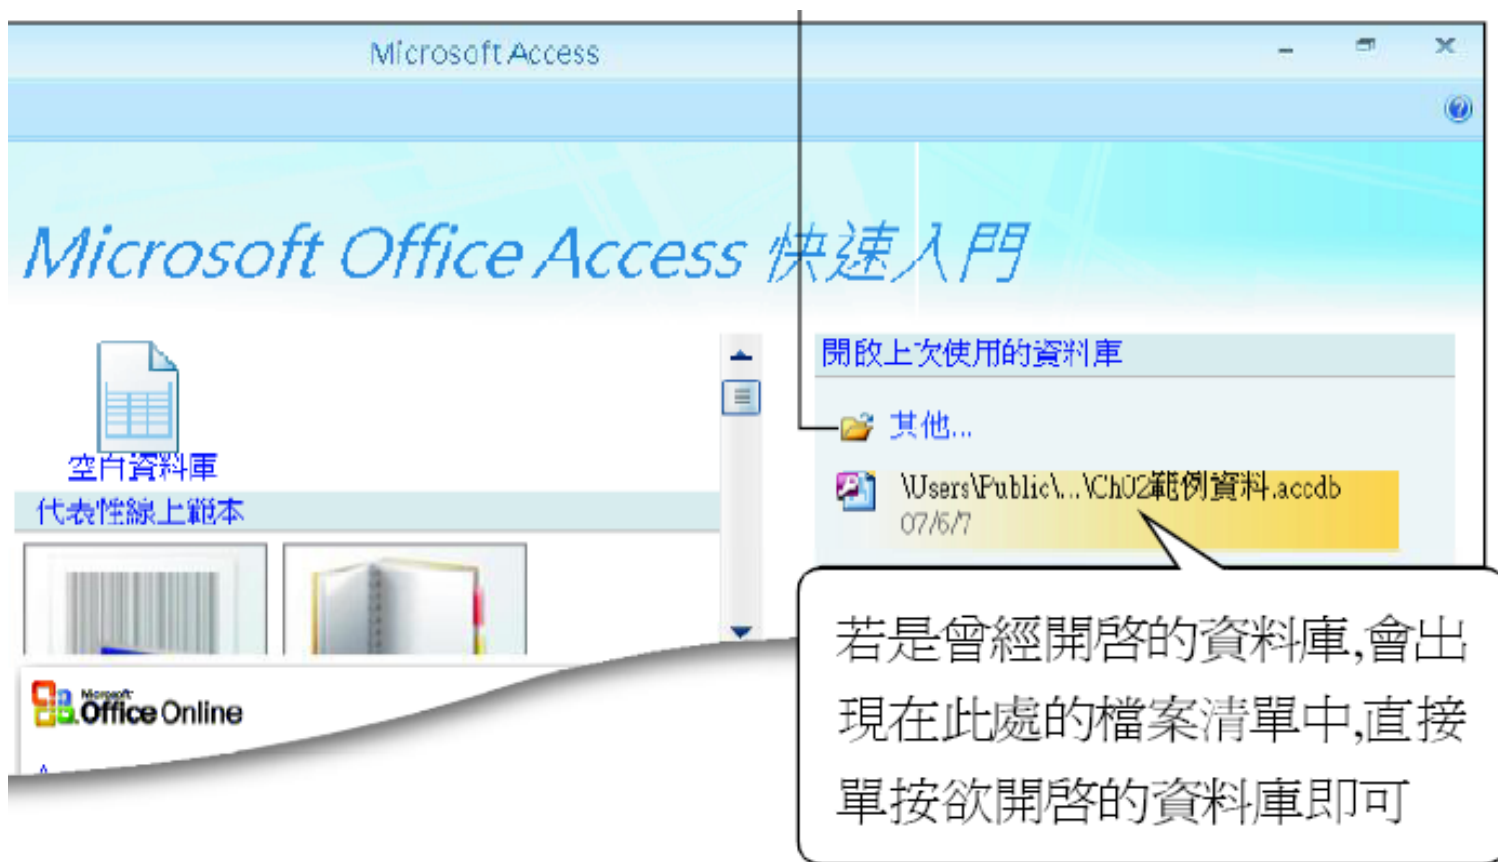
Microsoft Access

Microsoft Office Access 快速入門

空白資料庫

代表性線上範本

開啟上次使用的資料庫

其他...

\Users\Public\...\Ch02範例資料.accdb
07/6/7

Microsoft Office Online

若是曾經開啓的資料庫,會出現在此處的檔案清單中,直接單按欲開啓的資料庫即可